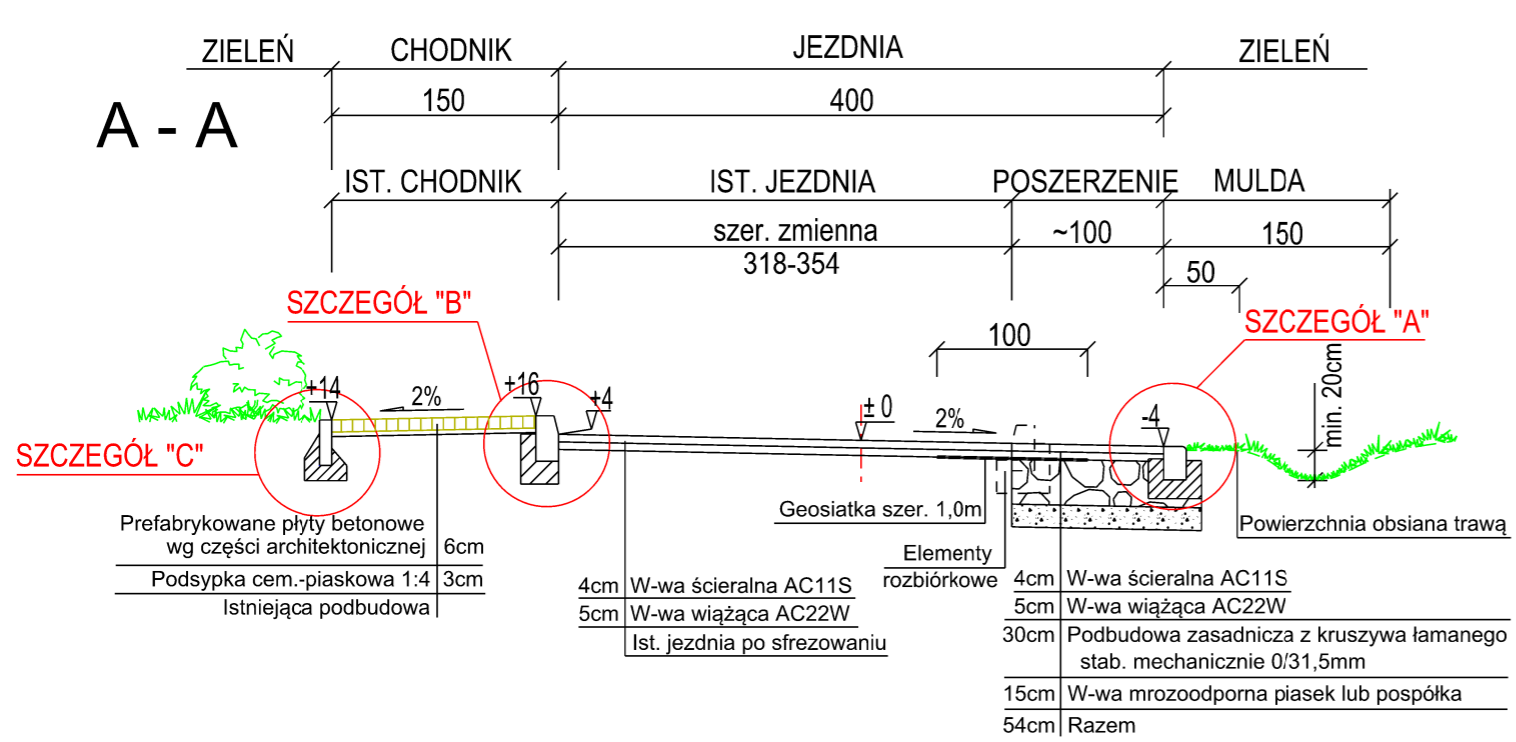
ZIELEŃ CHODNIK JEDZNIA ZIELEŃ

150 400

A - A

IST. CHODNIK IST. JEZDNIA POSZERZENIE MULDA

szer. zmienna
318-354

~100 150

50

SZCZEGÓŁ "B"

100

SZCZEGÓŁ "A"

min. 20cm

+14 2% +16 +4 ± 0 2% -4

SZCZEGÓŁ "C"

Geosiatka szer. 1,0m

Powierzchnia obsiana trawą

Elementy rozbiórkowe

| Prefabrykowane płyty betonowe wg części architektonicznej | 6cm |
|---|---|
| Podsypka cem.-piaskowa 1:4 | 3cm |
| Istniejąca podbudowa | |

| 4cm | W-wa ścieralna AC11S |
|---|---|
| 5cm | W-wa wiążąca AC22W |
| | Ist. jezdnia po sfrezowaniu |

| 4cm | W-wa ścieralna AC11S |
|---|---|
| 5cm | W-wa wiążąca AC22W |
| 30cm | Podbudowa zasadnicza z kruszywa łamanego stab. mechanicznie 0/31,5mm |
| 15cm | W-wa mrozoodporna piasek lub pospółka |
| 54cm | Razem |